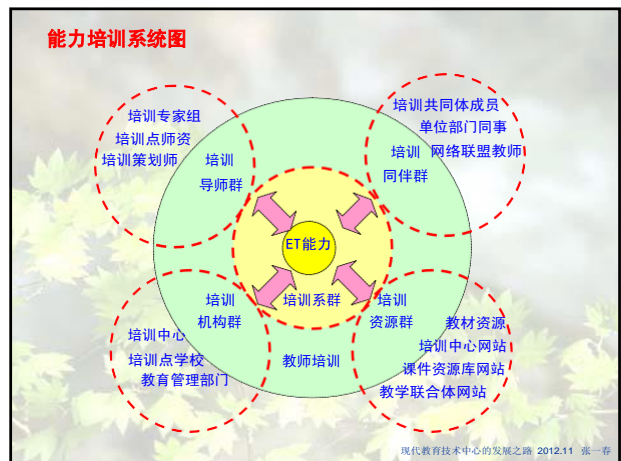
能力培训系统图

培训专家组
培训点师资
培训策划师

培训
导师群

培训共同体成员
单位部门同事
培训　网络联盟教师
同伴群

ET能力

培训系群

培训
机构群

培训中心
培训点学校
教育管理部门

教师培训

培训
资源群

教材资源
培训中心网站
课件资源库网站
教学联合体网站

现代教育技术中心的发展之路 2012.11 张一春